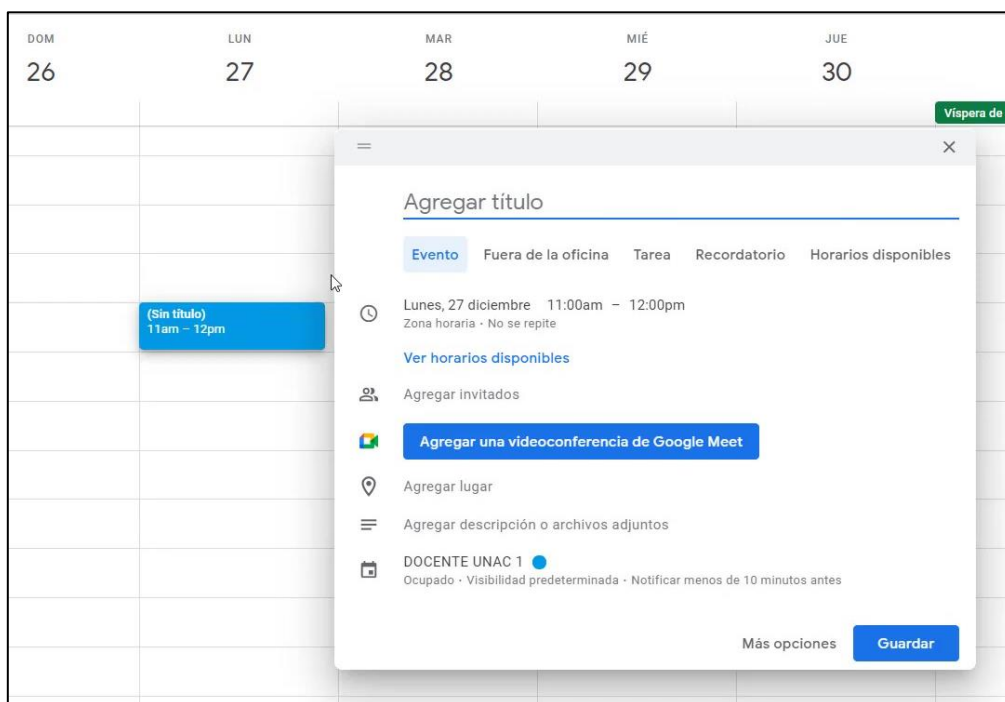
DOM
26

LUN
27

MAR
28

MIÉ
29

JUE
30

Víspera de

(Sin título)
11am – 12pm

Agregar título

Evento Fuera de la oficina Tarea Recordatorio Horarios disponibles

Lunes, 27 diciembre 11:00am – 12:00pm
Zona horaria · No se repite

Ver horarios disponibles

Agregar invitados

Agregar una videoconferencia de Google Meet

Agregar lugar

Agregar descripción o archivos adjuntos

DOCENTE UNAC 1
Ocupado · Visibilidad predeterminada · Notificar menos de 10 minutos antes

Más opciones Guardar